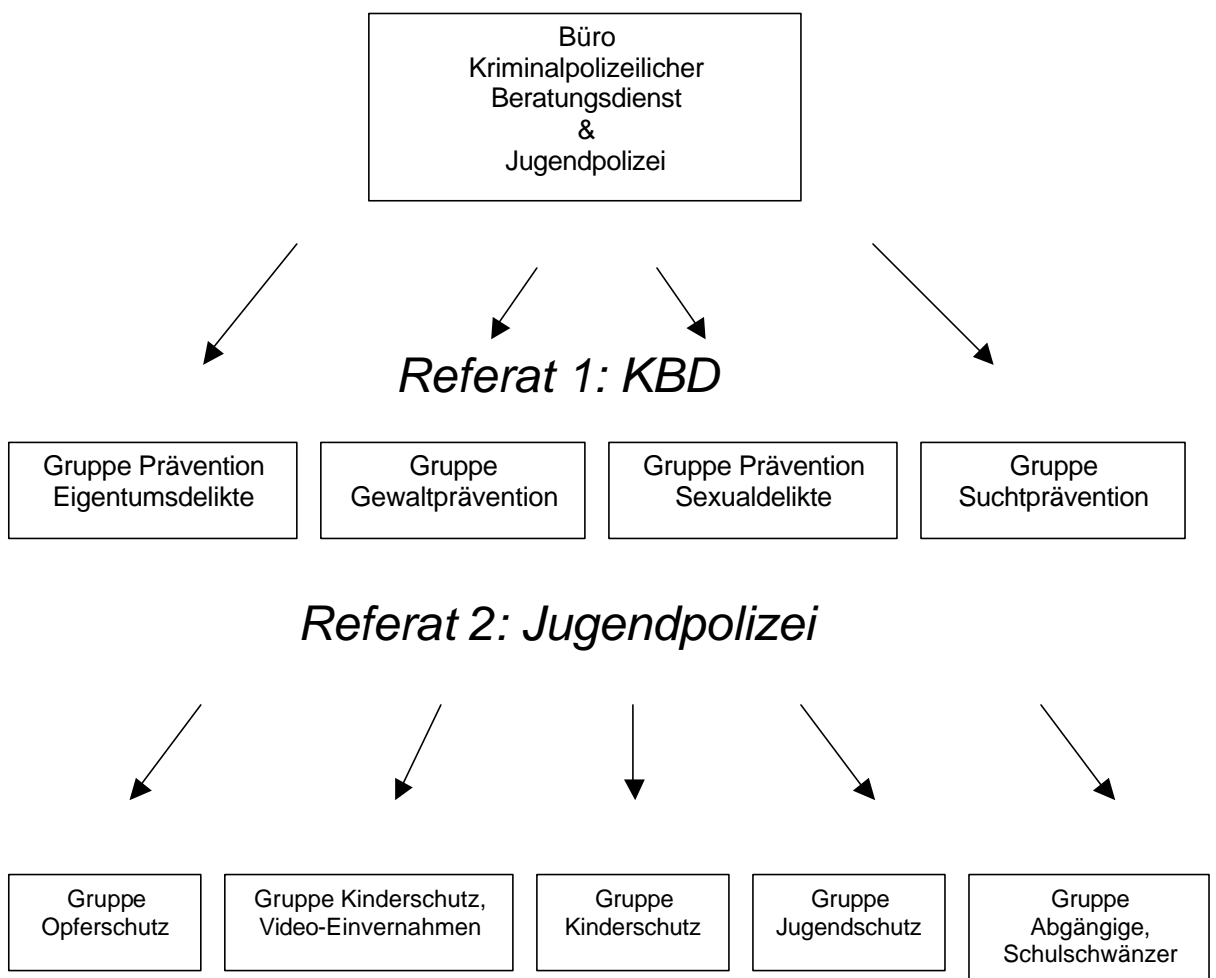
Büro
Kriminalpolizeilicher
Beratungsdienst
&
Jugendpolizei

Referat 1: KBD

Gruppe Prävention Eigentumsdelikte

Gruppe Gewaltprävention

Gruppe Prävention Sexualdelikte

Gruppe Suchtprävention

Referat 2: Jugendpolizei

Gruppe Opferschutz

Gruppe Kinderschutz, Video-Einvernahmen

Gruppe Kinderschutz

Gruppe Jugendschutz

Gruppe Abgängige, Schulschwänzer